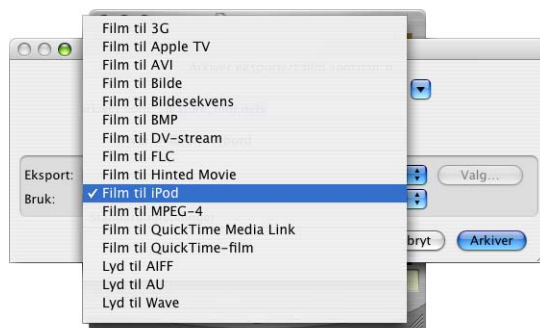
Film til 3G
Film til Apple TV
Film til AVI
Film til Bilde
Film til Bildesekvens
Film til BMP
Film til DV-stream
Film til FLC
Film til Hinted Movie
✓ Film til iPod
Film til MPEG-4
Film til QuickTime Media Link
Film til QuickTime-film
Lyd til AIFF
Lyd til AU
Lyd til Wave

Eksport:
Bruk:
Valg...
bryt
Arkiver